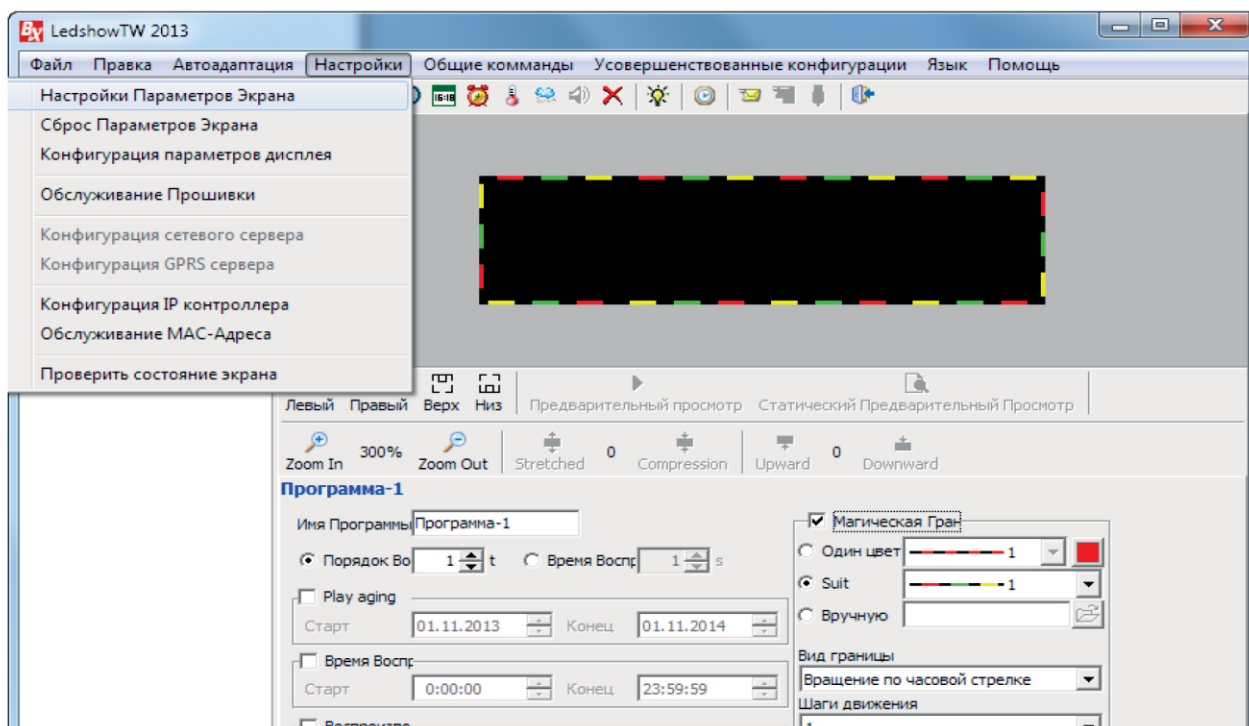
LedshowTW 2013

Файл Правка Автоадаптация Настройки Общие комманды Усовершенствованные конфигурации Язык Помощь

Настройки Параметров Экрана
Сброс Параметров Экрана
Конфигурация параметров дисплея

Обслуживание Прошивки

Конфигурация сетевого сервера
Конфигурация GPRS сервера

Конфигурация IP контроллера
Обслуживание MAC-Адреса

Проверить состояние экрана

Левый Правый Верх Низ Предварительный просмотр Статический Предварительный Просмотр

Zoom In 300% Zoom Out Stretched 0 Compression Upward 0 Downward

Программа-1

Имя Программы Программа-1

Порядок Во 1 t Время Воспр 1 s

Play aging
Старт 01.11.2013 Конец 01.11.2014

Время Воспр
Старт 0:00:00 Конец 23:59:59

Магическая Гран
Один цвет 1
Suit 1
Вручную

Вид границы
Вращение по часовой стрелке
Шаги движения

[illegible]